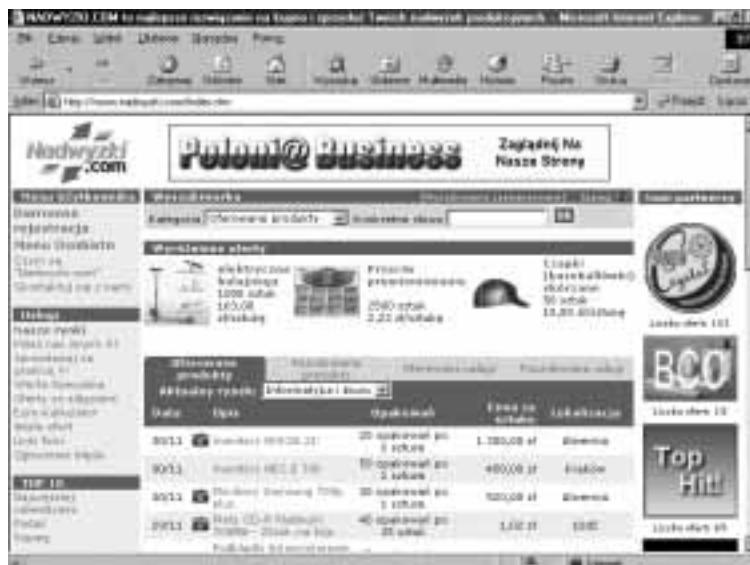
NADWYZKI.COM to najlepsze rozwiązanie na Twoje nadwyżki produkcyjnych - Microsoft Internet Explorer

Plik Edycja Widok Ulubione Narzędzia Pomoc

Wstecz Zatrzymaj Odśwież Start Wyszukaj Ulubione Multimedia Historia Poczta Drukuj

Adres http://www.nadwyzki.com/index.cfm

Przejdź Łącza

Nadwyzki .com

Polon1@ Business

Zajrzyj Na Nasze Strony

Wyszukiwarka

Kategoria Oferowane produkty Kluczowe słowo

Darmowa rejestracja

Moje Konto

Usługi

Nasze rynki

Wyróżnione oferty

elektryczne kołysanki 1000 sztuk 163,00 zł/sztuka

Procesor przetworzonego 2500 sztuk 2,22 zł/sztuka

Czapki (baseballówki) złożone 50 sztuk 15,00 zł/sztuka

Oferowane produkty

Poszukiwane produkty

Aktualny rynek: Informatyka i Biuro

| Data | Opis | Opakowań | Cena za sztukę | Lokalizacja |
|---|---|---|---|---|
| 30/11 | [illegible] | 20 opakowań po 1 sztuka | 1.380,00 zł | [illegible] |
| 30/11 | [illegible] | 10 opakowań po 1 sztuka | 480,00 zł | Kraków |
| 30/11 | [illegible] | 10 opakowań po 1 sztuka | 520,00 zł | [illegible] |
| 29/11 | Płyty CD-R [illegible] | 40 opakowań po 25 sztuk | 1,02 zł | Łódź |

TOP 10

Liczba ofert 101

BCO

Liczba ofert 10

Top Hit!

Liczba ofert 85